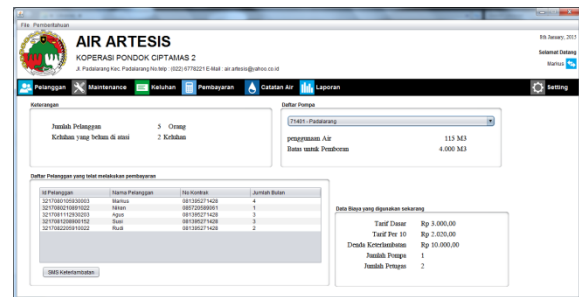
File : Pemberitahuan

AIR ARTESIS
KOPERASI PONDOK CIPTAMAS 2
Jl. Padalarang Kec. Padalarang No.telp : (022) 6778221 E-Mail : air.artesis@yahoo.co.id

8th January, 2015
Selamat Datang
Mamus

Pelanggan | Maintenance | Keluhan | Pembayaran | Catatan Air | Laporan | Setting

Keterangan

Jumlah Pelanggan 5 Orang
Keluhan yang belum di atasi 2 Keluhan

Daftar Pompa

71401 - Padalarang

penggunaan Air 115 M3
Batas untuk Pemboran 4.000 M3

Daftar Pelanggan yang telat melakukan pembayaran

| Id Pelanggan | Nama Pelanggan | No Kontrak | Jumlah Bulan |
|---|---|---|---|
| 3217080105930003 | Mamus | 081395271428 | 4 |
| 3217080210890002 | Nrsan | 085720589061 | 1 |
| 3217081112930203 | Agus | 081395271428 | 3 |
| 3217081208900152 | Susi | 081395271428 | 3 |
| 3217082205810022 | Rusli | 081395271428 | 2 |

SMS Keterlambatan

Data Biaya yang digunakan sekarang

Tarif Dasar Rp 3.000,00
Tarif Per 10 Rp 2.020,00
Denda Keterlambatan Rp 10.000,00
Jumlah Pompa 1
Jumlah Petugas 2